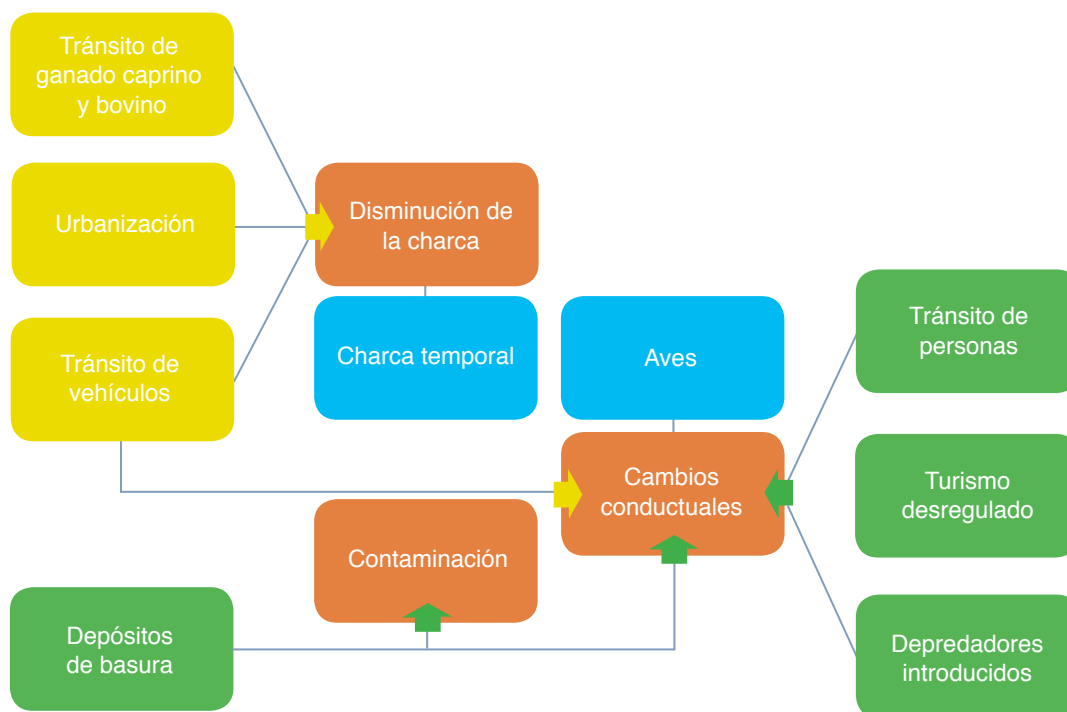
Tránsito de ganado caprino y bovino

Urbanización

Tránsito de vehículos

Disminución de la charca

Charca temporal

Aves

Cambios conductuales

Contaminación

Depósitos de basura

Tránsito de personas

Turismo desregulado

Depredadores introducidos